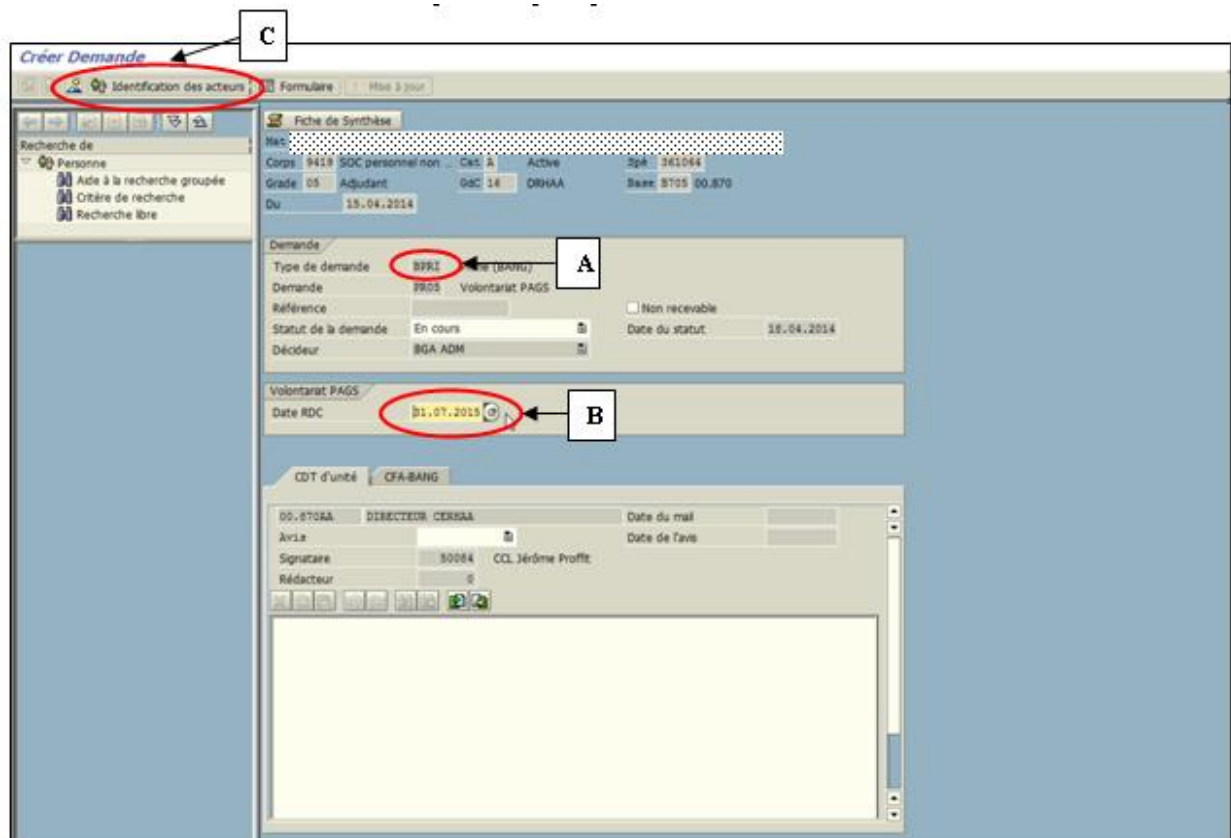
C

Créer Demande

Identification des acteurs | Formulaire | Mise à jour

Recherche de
Personne
Aide à la recherche groupée
Critère de recherche
Recherche libre

Fiche de Synthèse

Mat

Corps 9419 SOC personnel non ... Cat A Active Spé 361064
Grade 05 Adjudant GdC 16 DRHAA Base B705 00.870
Du 15.04.2014

Demande
Type de demande BPRI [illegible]e (BANG)
A
Demande PR05 Volontariat PAGS
Référence
Non recevable
Statut de la demande En cours
Date du statut 18.04.2014
Décideur BGA ADM

Volontariat PAGS
Date RDC 01.07.2015
B

CDT d'unité | CFA-BANG

00.870AA DIRECTEUR CERHAA
Date du mail
Avis
Date de l'avis
Signataire 50084 CCL Jérôme Proffit
Rédacteur 0